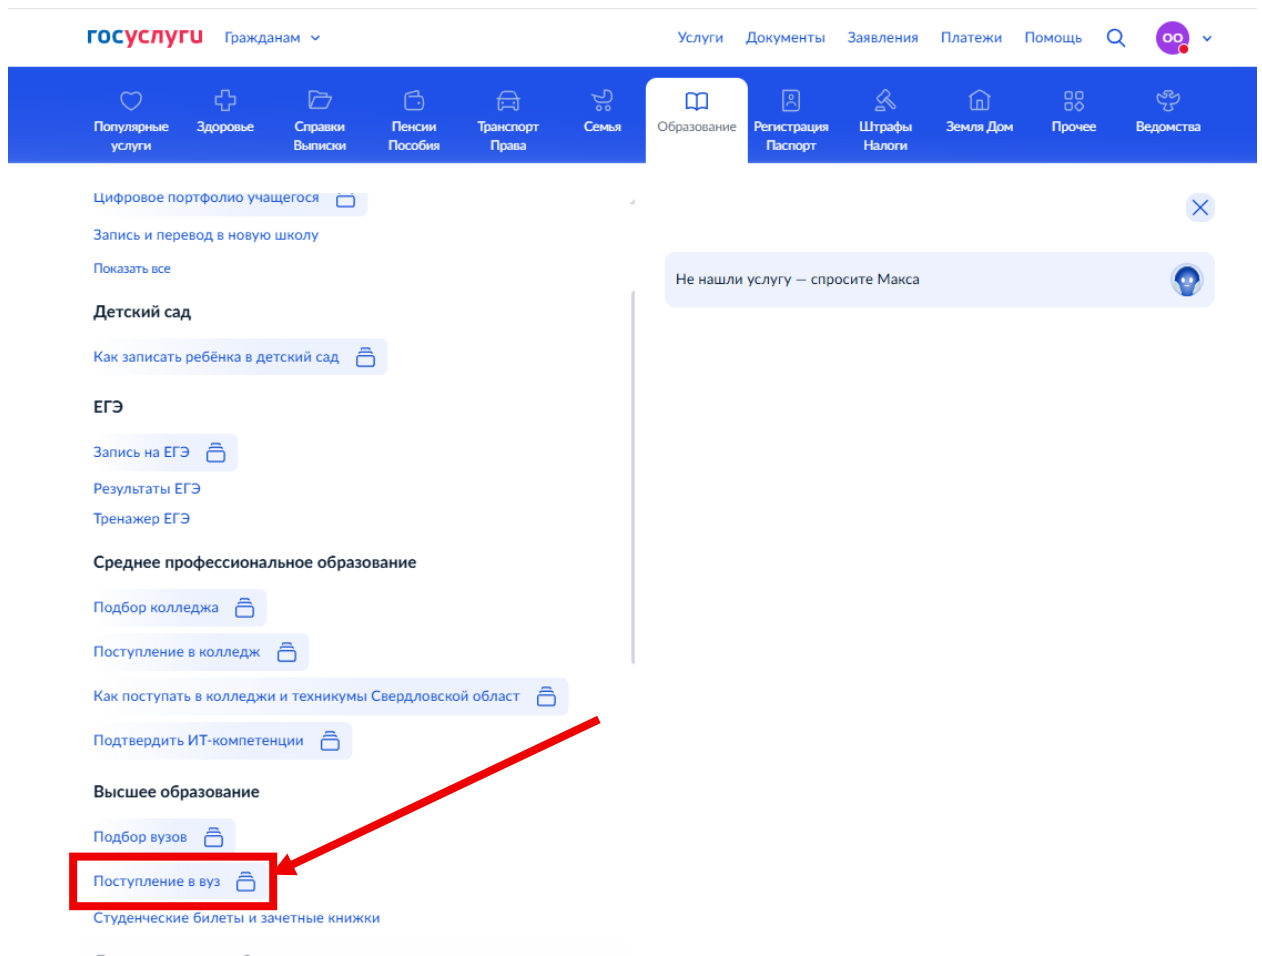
госуслуги Гражданам

Услуги Документы Заявления Платежи Помощь

ОО

Популярные услуги
Здоровье
Справки Выписки
Пенсии Пособия
Транспорт Права
Семья
Образование
Регистрация Паспорт
Штрафы Налоги
Земля Дом
Прочее
Ведомства

Цифровое портфолио учащегося

Запись и перевод в новую школу

Показать все

Детский сад

Как записать ребёнка в детский сад

ЕГЭ

Запись на ЕГЭ

Результаты ЕГЭ

Тренажер ЕГЭ

Среднее профессиональное образование

Подбор колледжа

Поступление в колледж

Как поступать в колледжи и техникумы Свердловской област

Подтвердить ИТ-компетенции

Высшее образование

Подбор вузов

Поступление в вуз

Студенческие билеты и зачетные книжки

Не нашли услугу — спросите Макса